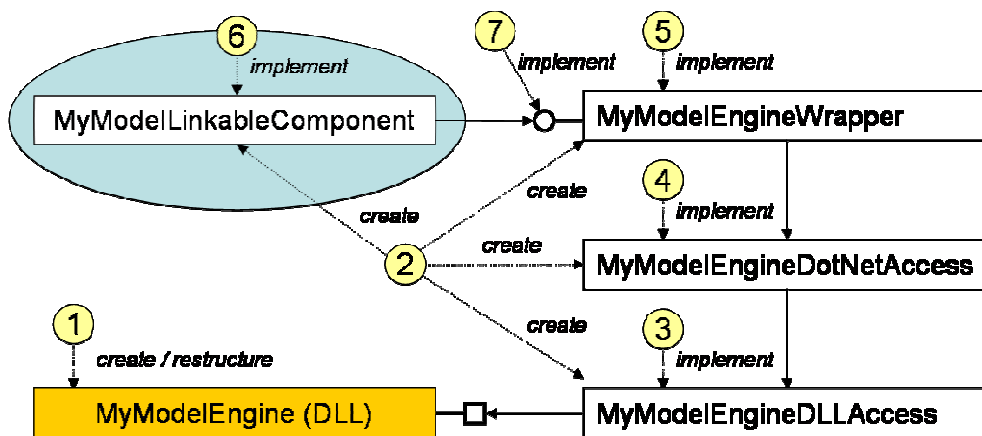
6
implement
MyModelLinkableComponent
7
implement
5
implement
MyModelEngineWrapper
create
create
4
implement
create
MyModelEngineDotNetAccess
2
1
create / restructure
create
3
implement
MyModelEngine (DLL)
MyModelEngineDLLAccess